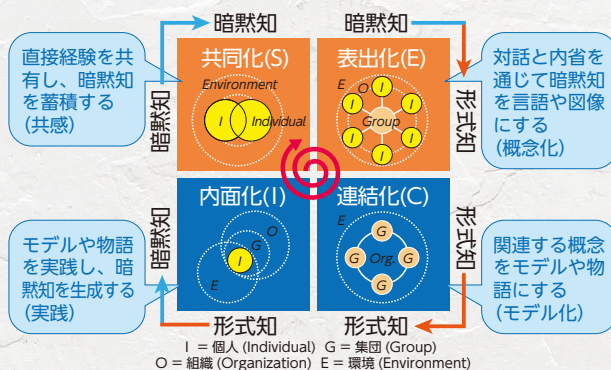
暗黙知
暗黙知

直接経験を共有し、暗黙知を蓄積する（共感）

共同化(S)
Environment
I
Individual

表出化(E)
E
O
I
I
I
Group
I
I
I

対話と内省を通じて暗黙知を言語や図像にする（概念化）

暗黙知
形式知

内面化(I)
O
G
I
E

連結化(C)
E
G
G
Org
G
G

暗黙知
形式知

モデルや物語を実践し、暗黙知を生成する（実践）

関連する概念をモデルや物語にする（モデル化）

形式知
形式知

I ＝個人 (Individual)　G＝集団 (Group)
O＝組織 (Organization)　E＝環境 (Environment)